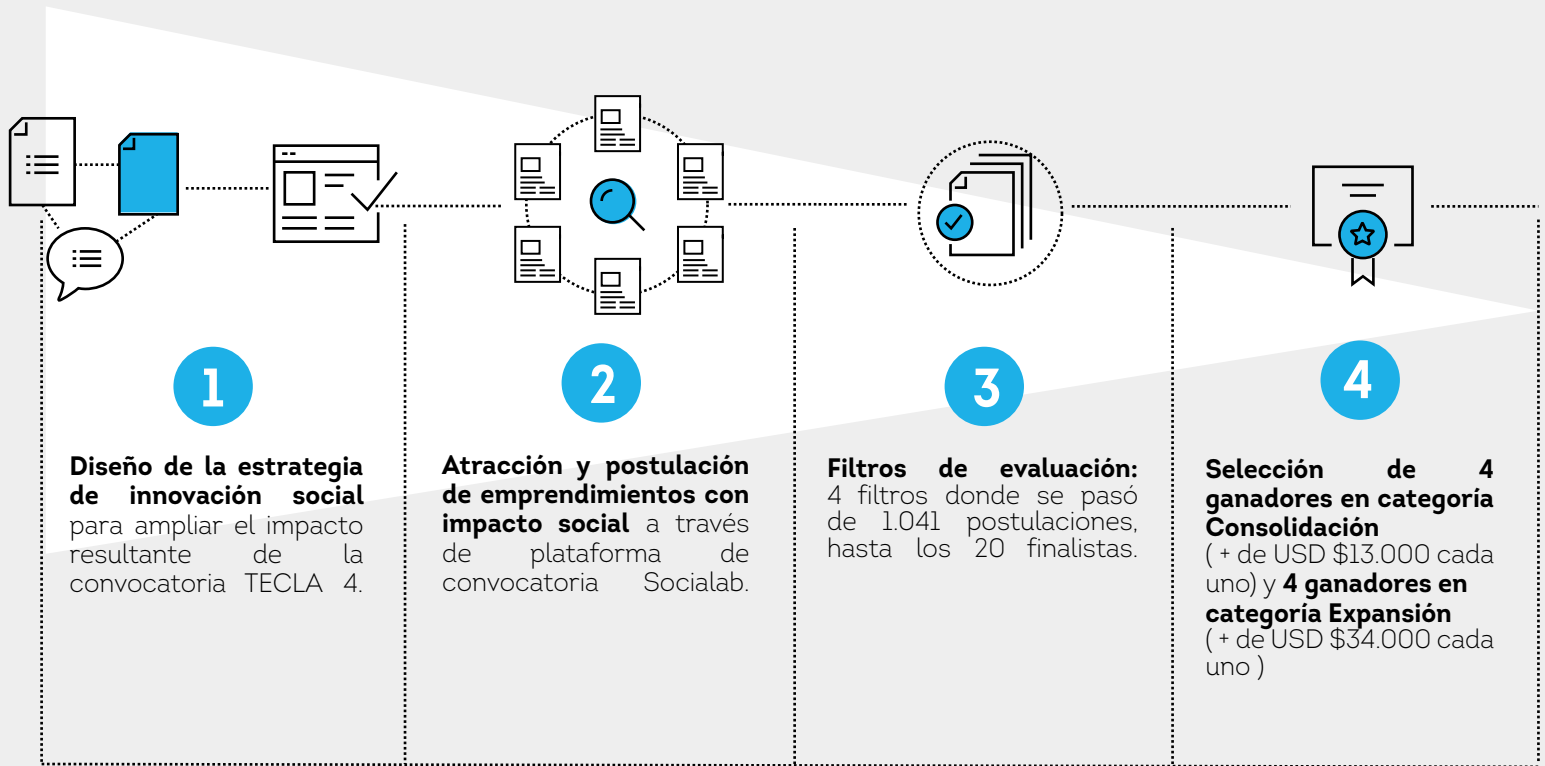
1

Diseño de la estrategia de innovación social para ampliar el impacto resultante de la convocatoria TECLA 4.

2

Atracción y postulación de emprendimientos con impacto social a través de plataforma de convocatoria Socialab.

3

Filtros de evaluación: 4 filtros donde se pasó de 1.041 postulaciones, hasta los 20 finalistas.

4

Selección de 4 ganadores en categoría Consolidación ( + de USD $13.000 cada uno) y 4 ganadores en categoría Expansión ( + de USD $34.000 cada uno )